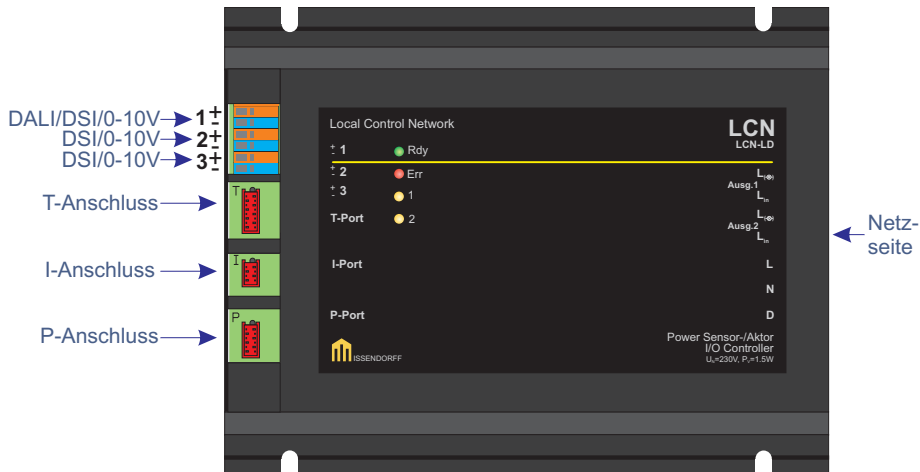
DALI/DSI/0-10V 1 $\pm$
DSI/0-10V 2 $\pm$
DSI/0-10V 3 $\pm$

T-Anschluss

I-Anschluss

P-Anschluss

T

I

P

Local Control Network

LCN
LCN-LD

$\pm$ 1 Rdy
$\pm$ 2 Err
$\pm$ 3 1
T-Port 2

I-Port

P-Port

Ausg.1 L L$_{in}$
Ausg.2 L L$_{in}$
L
N
D

Power Sensor-/Aktor
I/O Controller
U$_{n}$=230V, P$_{v}$=1.5W

ISSENDORFF

Netz-
seite